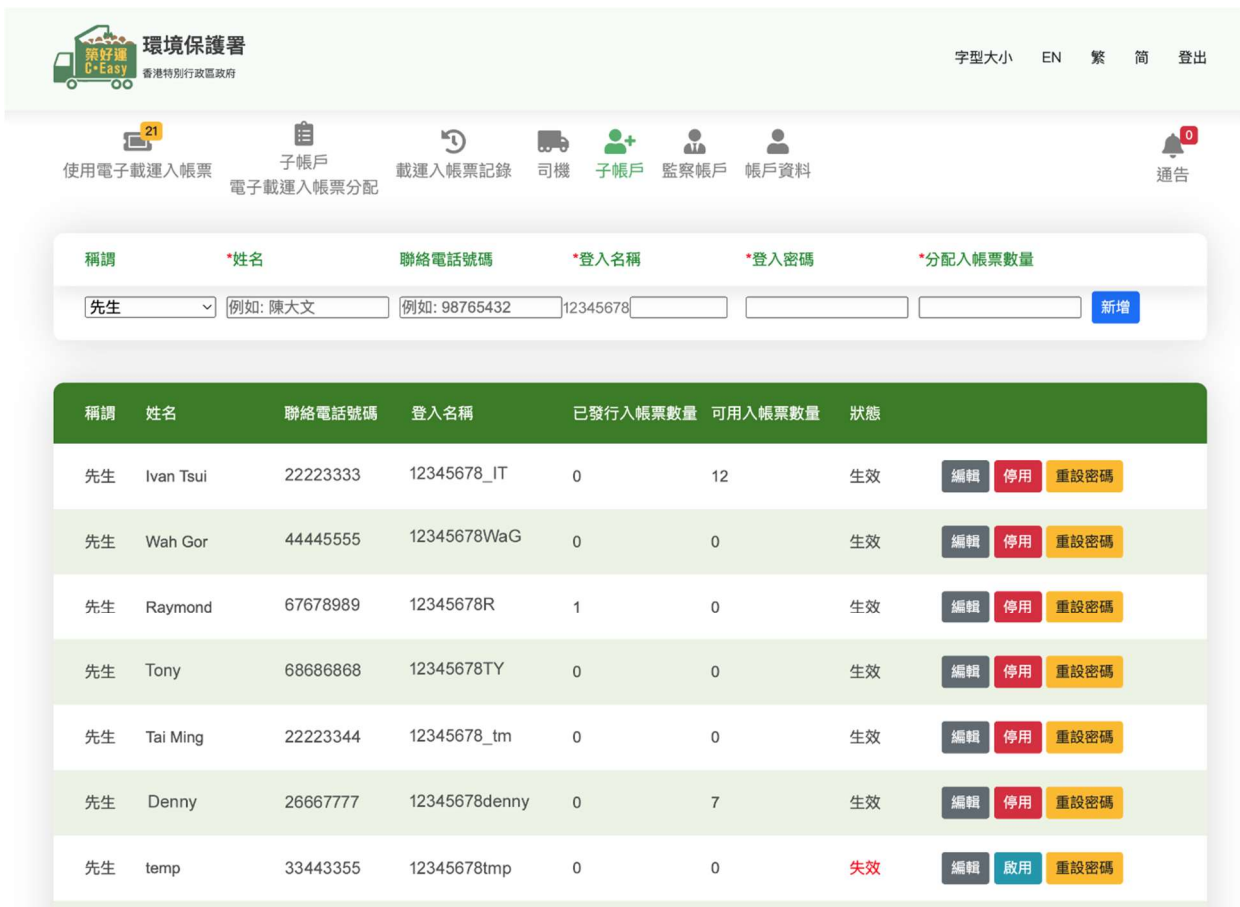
築好運 C•Easy 環境保護署 香港特別行政區政府

字型大小 EN 繁 简 登出

21 使用電子載運入帳票
子帳戶 電子載運入帳票分配
載運入帳票記錄
司機
子帳戶
監察帳戶
帳戶資料
0 通告

稱謂 *姓名 聯絡電話號碼 *登入名稱 *登入密碼 *分配入帳票數量

先生 例如: 陳大文 例如: 98765432 12345678 新增

| 稱謂 | 姓名 | 聯絡電話號碼 | 登入名稱 | 已發行入帳票數量 | 可用入帳票數量 | 狀態 | |
|---|---|---|---|---|---|---|---|
| 先生 | Ivan Tsui | 22223333 | 12345678_IT | 0 | 12 | 生效 | 編輯 停用 重設密碼 |
| 先生 | Wah Gor | 44445555 | 12345678WaG | 0 | 0 | 生效 | 編輯 停用 重設密碼 |
| 先生 | Raymond | 67678989 | 12345678R | 1 | 0 | 生效 | 編輯 停用 重設密碼 |
| 先生 | Tony | 68686868 | 12345678TY | 0 | 0 | 生效 | 編輯 停用 重設密碼 |
| 先生 | Tai Ming | 22223344 | 12345678_tm | 0 | 0 | 生效 | 編輯 停用 重設密碼 |
| 先生 | Denny | 26667777 | 12345678denny | 0 | 7 | 生效 | 編輯 停用 重設密碼 |
| 先生 | temp | 33443355 | 12345678tmp | 0 | 0 | 失效 | 編輯 啟用 重設密碼 |